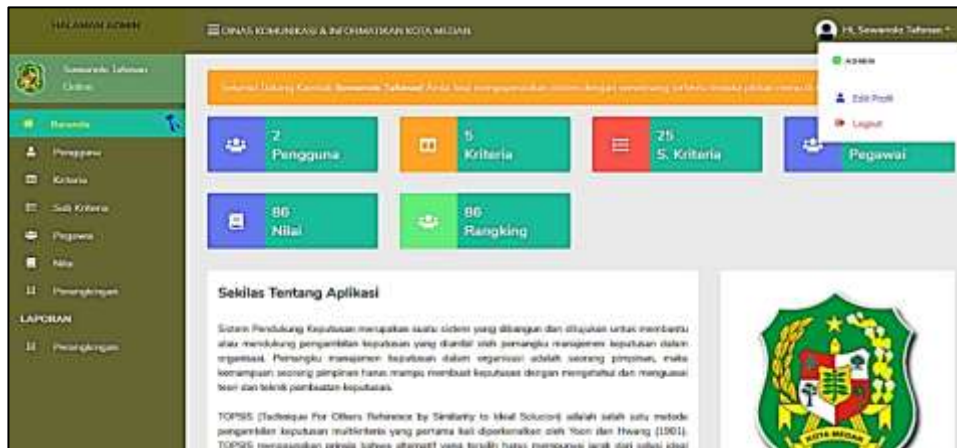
HALAMAN ADMIN

DINAS KOMUNIKASI & INFORMATIKAN KOTA MEDAN

Hi, Sewando Tafonao

ADMIN

Edit Profil

Logout

Sewando Tafonao
Online

Beranda

Pengguna

Kriteria

Sub Kriteria

Pegawai

Nilai

Perangkingan

LAPORAN

Perangkingan

Selamat Datang Kembali Sewando Tafonao! Anda bisa mengoperasikan sistem dengan wewenang tertentu melalui pilihan menu di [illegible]

2
Pengguna

5
Kriteria

25
S. Kriteria

Pegawai

86
Nilai

86
Rangking

Sekilas Tentang Aplikasi

Sistem Pendukung Keputusan merupakan suatu sistem yang dibangun dan ditujukan untuk membantu atau mendukung pengambilan keputusan yang diambil oleh pemangku manajemen keputusan dalam organisasi. Pemangku manajemen keputusan dalam organisasi adalah seorang pimpinan, maka kemampuan seorang pimpinan harus mampu membuat keputusan dengan mengetahui dan menguasai teori dan teknik pembuatan keputusan.

TOPSIS (Technique For Others Reference by Similarity to Ideal Solution) adalah salah satu metode pengambilan keputusan multikriteria yang pertama kali diperkenalkan oleh Yoon dan Hwang (1981). TOPSIS menggunakan prinsip bahwa alternatif yang terpilih harus mempunyai jarak dari solusi ideal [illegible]

KOTA MEDAN